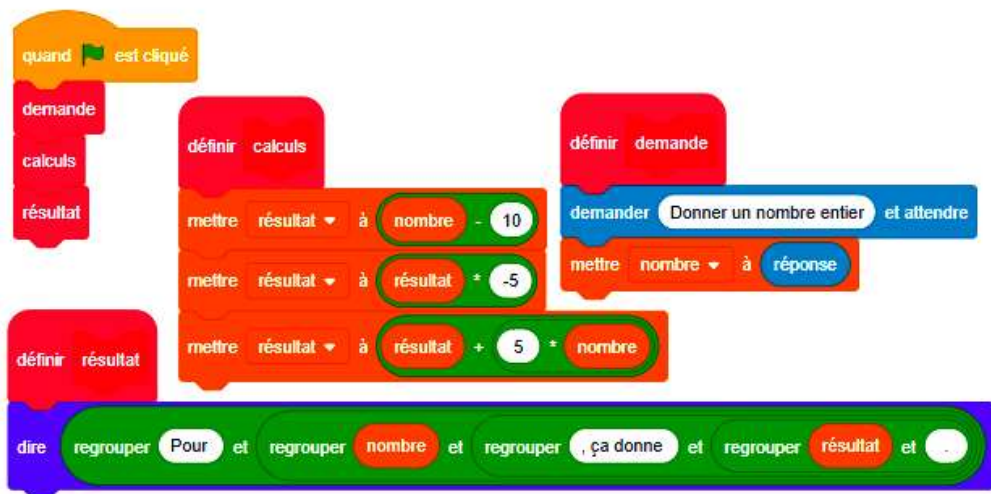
quand [drapeau] est cliqué
demande
calculs
résultat

définir calculs
mettre résultat à nombre - 10
mettre résultat à résultat * -5
mettre résultat à résultat + 5 * nombre

définir demande
demander Donner un nombre entier et attendre
mettre nombre à réponse

définir résultat
dire regrouper Pour et regrouper nombre et regrouper , ça donne et regrouper résultat et .